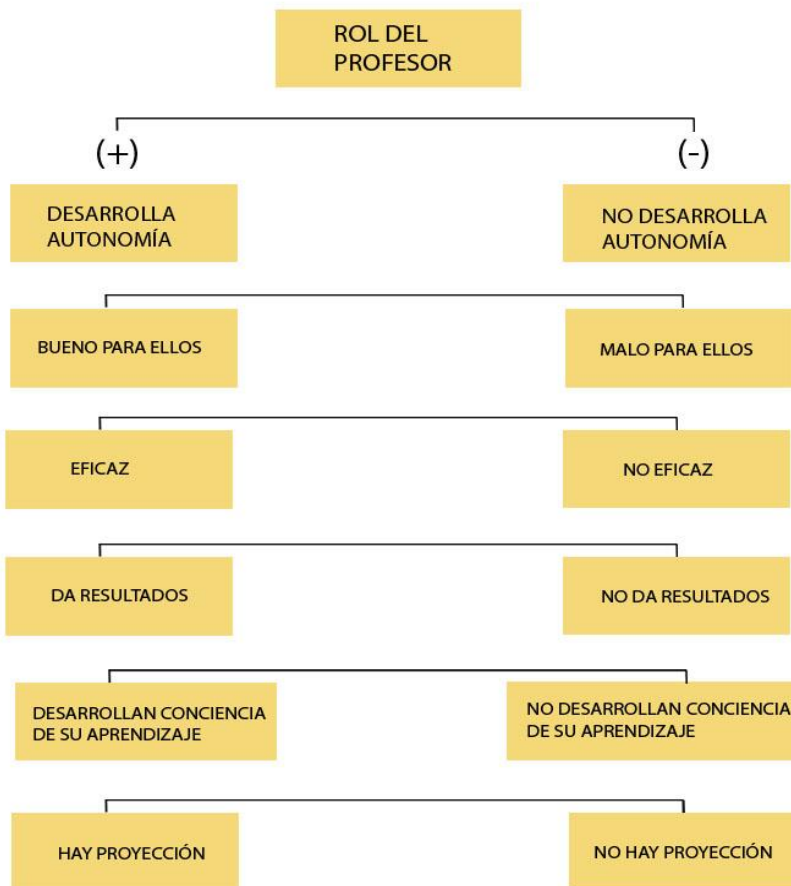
ROL DEL PROFESOR

(+)

(-)

DESARROLLA AUTONOMÍA

NO DESARROLLA AUTONOMÍA

BUENO PARA ELLOS

MALO PARA ELLOS

EFICAZ

NO EFICAZ

DA RESULTADOS

NO DA RESULTADOS

DESARROLLAN CONCIENCIA DE SU APRENDIZAJE

NO DESARROLLAN CONCIENCIA DE SU APRENDIZAJE

HAY PROYECCIÓN

NO HAY PROYECCIÓN